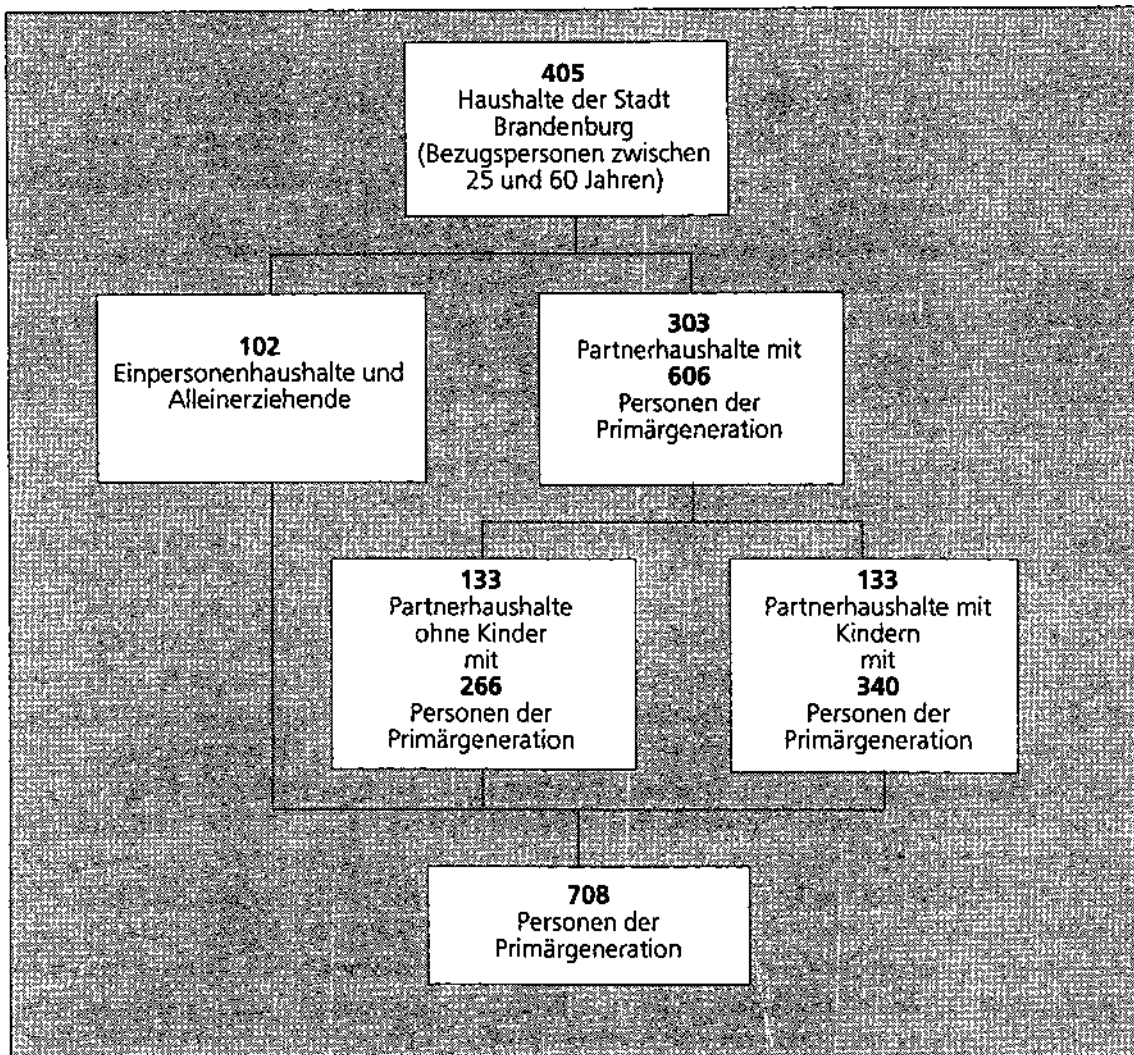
**405**
Haushalte der Stadt Brandenburg (Bezugspersonen zwischen 25 und 60 Jahren)

**102**
Einpersonenhaushalte und Alleinerziehende

**303**
Partnerhaushalte mit
**606**
Personen der Primärgeneration

**133**
Partnerhaushalte ohne Kinder
mit
**266**
Personen der Primärgeneration

**133**
Partnerhaushalte mit Kindern
mit
**340**
Personen der Primärgeneration

**708**
Personen der Primärgeneration